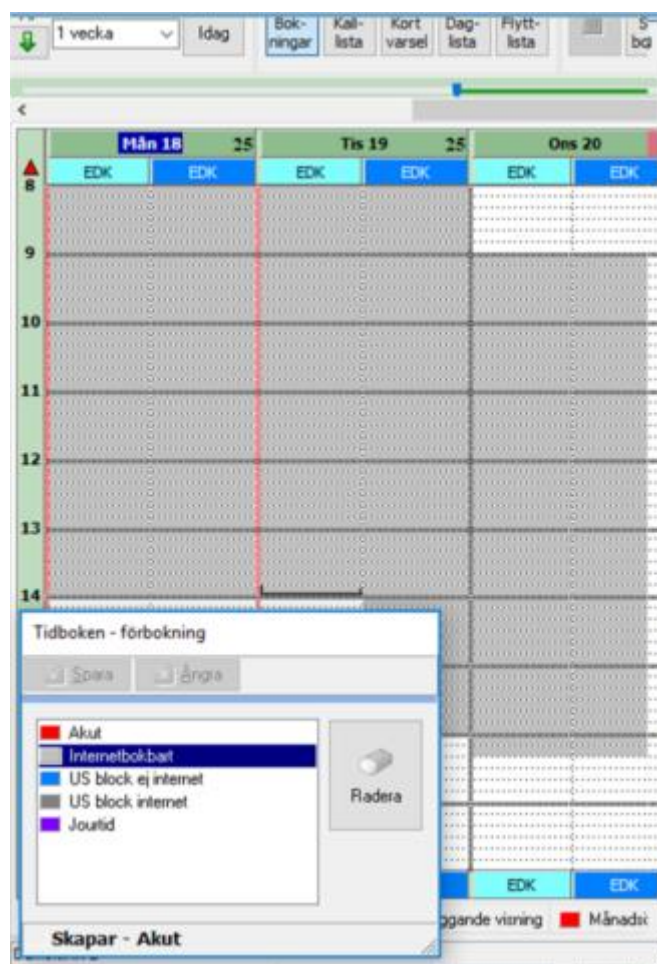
1 vecka
Idag
Bokningar
Kallista
Kortvarsel
Daglista
Flyttlista
S- bo

<

Mån 18 25
Tis 19 25
Ons 20

EDK EDK EDK EDK EDK EDK

8
9
10
11
12
13
14

Tidboken - förbokning
Spara
Ångra

Akut
Internetbokbart
US block ej internet
US block internet
Jourtid

Radera

Skapar - Akut

EDK EDK
ggande visning
Månads